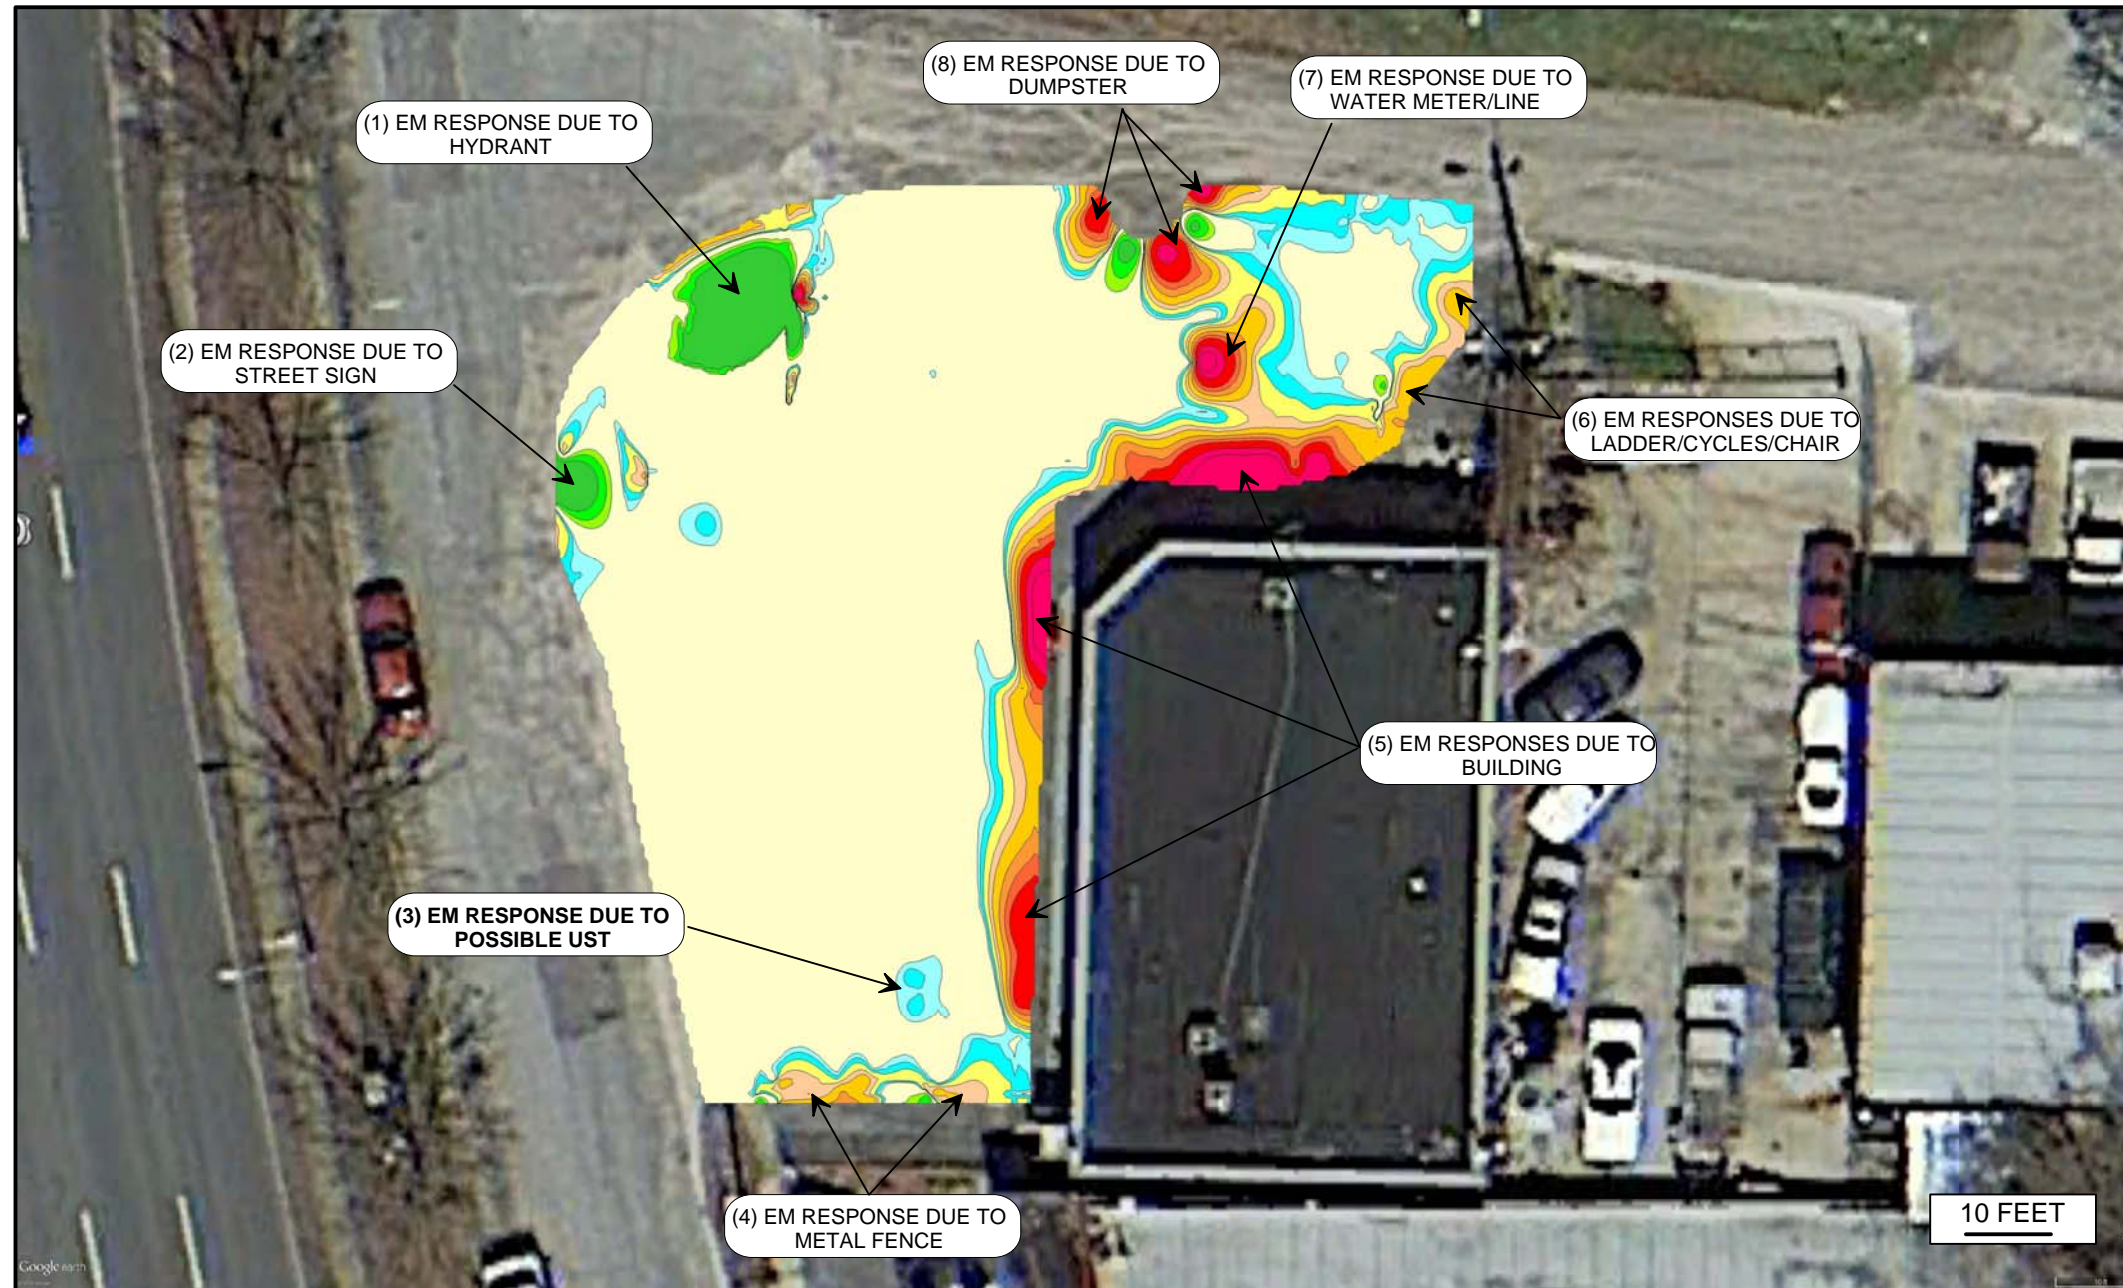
(8) EM RESPONSE DUE TO DUMPSTER

(7) EM RESPONSE DUE TO WATER METER/LINE

(1) EM RESPONSE DUE TO HYDRANT

(2) EM RESPONSE DUE TO STREET SIGN

(6) EM RESPONSES DUE TO LADDER/CYCLES/CHAIR

(5) EM RESPONSES DUE TO BUILDING

(3) EM RESPONSE DUE TO POSSIBLE UST

(4) EM RESPONSE DUE TO METAL FENCE

10 FEET

Google earth